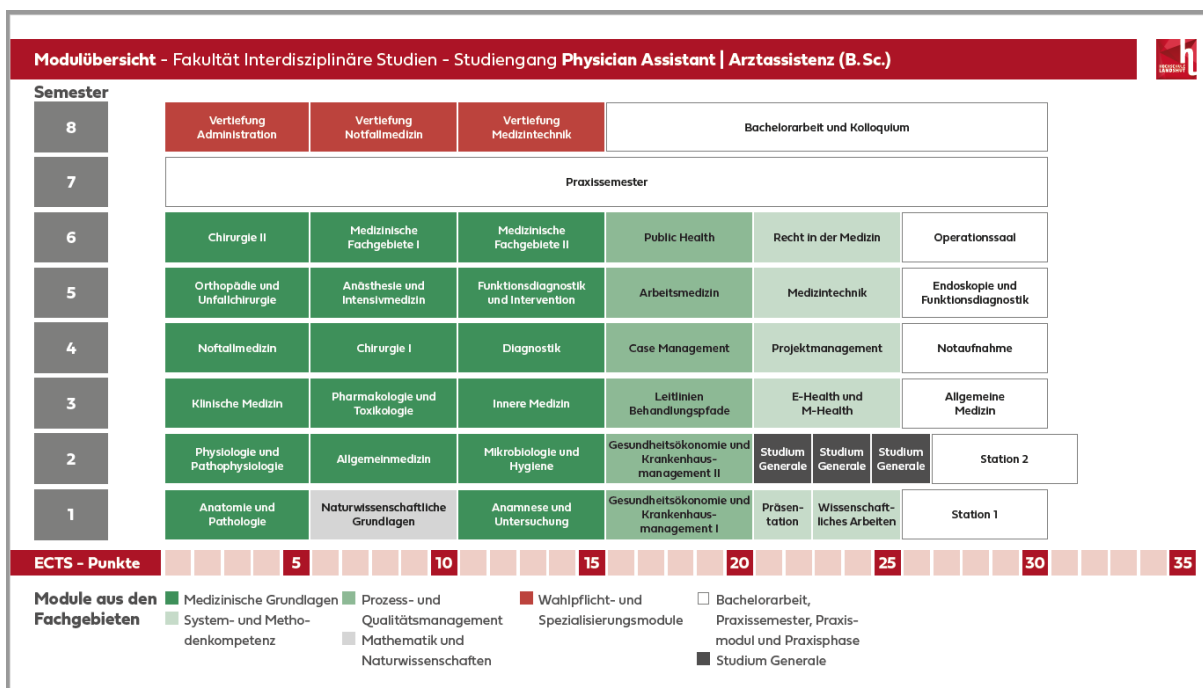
**Modulübersicht** - Fakultät Interdisziplinäre Studien - Studiengang **Physician Assistant | Arztassistenz (B.Sc.)**

HOCHSCHULE LANDSHUT

**Semester**

| Semester | | | | | | | |
|---|---|---|---|---|---|---|---|
| 8 | Vertiefung Administration | Vertiefung Notfallmedizin | Vertiefung Medizintechnik | Bachelorarbeit und Kolloquium | | | |
| 7 | Praxissemester | | | | | | |
| 6 | Chirurgie II | Medizinische Fachgebiete I | Medizinische Fachgebiete II | Public Health | Recht in der Medizin | Operationssaal | |
| 5 | Orthopädie und Unfallchirurgie | Anästhesie und Intensivmedizin | Funktionsdiagnostik und Intervention | Arbeitsmedizin | Medizintechnik | Endoskopie und Funktionsdiagnostik | |
| 4 | Noftallmedizin | Chirurgie I | Diagnostik | Case Management | Projektmanagement | Notaufnahme | |
| 3 | Klinische Medizin | Pharmakologie und Toxikologie | Innere Medizin | Leitlinien Behandlungspfade | E-Health und M-Health | Allgemeine Medizin | |
| 2 | Physiologie und Pathophysiologie | Allgemeinmedizin | Mikrobiologie und Hygiene | Gesundheitsökonomie und Krankenhaus-management II | Studium Generale | Studium Generale | Studium Generale | Station 2 |
| 1 | Anatomie und Pathologie | Naturwissenschaftliche Grundlagen | Anamnese und Untersuchung | Gesundheitsökonomie und Krankenhaus-management I | Präsen-tation | Wissenschaft-liches Arbeiten | Station 1 |

**ECTS - Punkte** 5 10 15 20 25 30 35

**Module aus den Fachgebieten**
Medizinische Grundlagen
System- und Methodenkompetenz
Prozess- und Qualitätsmanagement
Mathematik und Naturwissenschaften
Wahlpflicht- und Spezialisierungsmodule
Bachelorarbeit, Praxissemester, Praxismodul und Praxisphase
Studium Generale